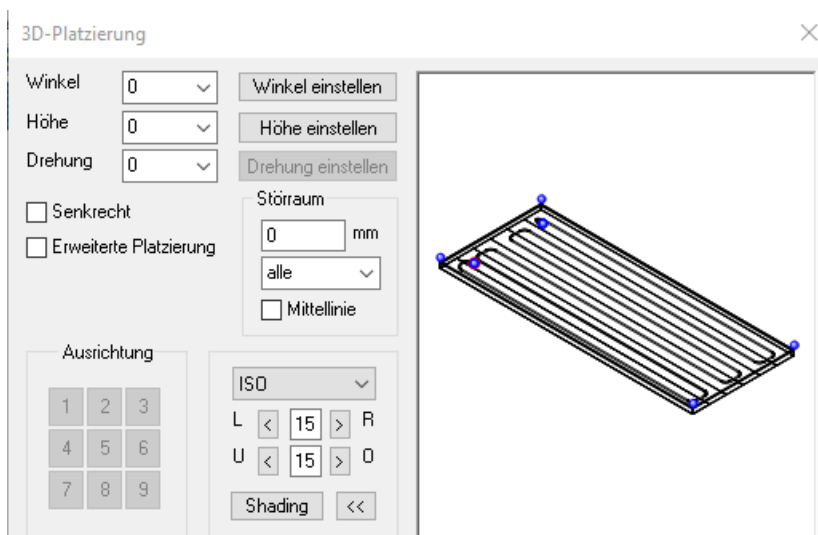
3D-Platzierung

Winkel 0
Höhe 0
Drehung 0

Winkel einstellen
Höhe einstellen
Drehung einstellen

Senkrecht
Erweiterte Platzierung

Störraum
0 mm
alle
Mittellinie

Ausrichtung
1 2 3
4 5 6
7 8 9

ISO
L < 15 > R
U < 15 > O
Shading <<